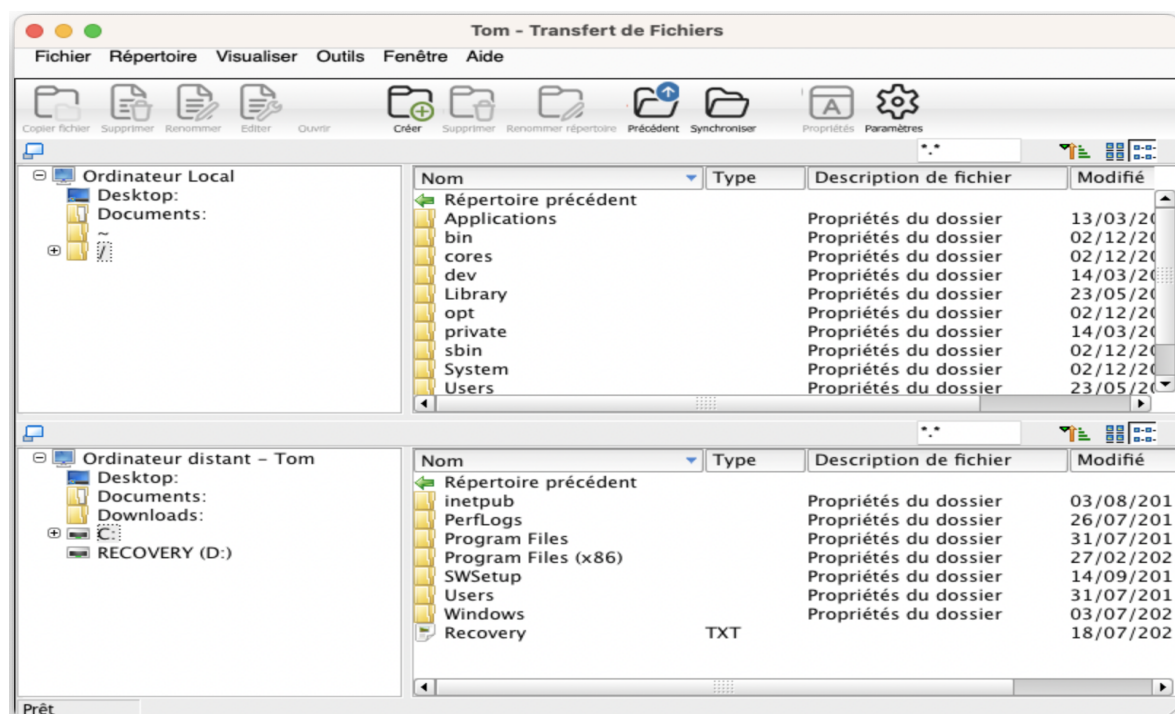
Tom - Transfert de Fichiers

Fichier Répertoire Visualiser Outils Fenêtre Aide

Copier fichier Supprimer Renommer Editer Ouvrir Créer Supprimer Renommer répertoire Précédent Synchroniser Propriétés Paramètres

\*.\*

Ordinateur Local
Desktop:
Documents:
~
/

| Nom | Type | Description de fichier | Modifié |
|---|---|---|---|
| Répertoire précédent | | | |
| Applications | | Propriétés du dossier | 13/03/2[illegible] |
| bin | | Propriétés du dossier | 02/12/2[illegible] |
| cores | | Propriétés du dossier | 02/12/2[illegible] |
| dev | | Propriétés du dossier | 14/03/2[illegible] |
| Library | | Propriétés du dossier | 23/05/2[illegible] |
| opt | | Propriétés du dossier | 02/12/2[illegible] |
| private | | Propriétés du dossier | 14/03/2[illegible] |
| sbin | | Propriétés du dossier | 02/12/2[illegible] |
| System | | Propriétés du dossier | 02/12/2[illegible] |
| Users | | Propriétés du dossier | 23/05/2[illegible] |

\*.\*

Ordinateur distant - Tom
Desktop:
Documents:
Downloads:
C:
RECOVERY (D:)

| Nom | Type | Description de fichier | Modifié |
|---|---|---|---|
| Répertoire précédent | | | |
| inetpub | | Propriétés du dossier | 03/08/201 |
| PerfLogs | | Propriétés du dossier | 26/07/201 |
| Program Files | | Propriétés du dossier | 31/07/201 |
| Program Files (x86) | | Propriétés du dossier | 27/02/202 |
| SWSetup | | Propriétés du dossier | 14/09/201 |
| Users | | Propriétés du dossier | 31/07/201 |
| Windows | | Propriétés du dossier | 03/07/202 |
| Recovery | TXT | | 18/07/202 |

Prêt